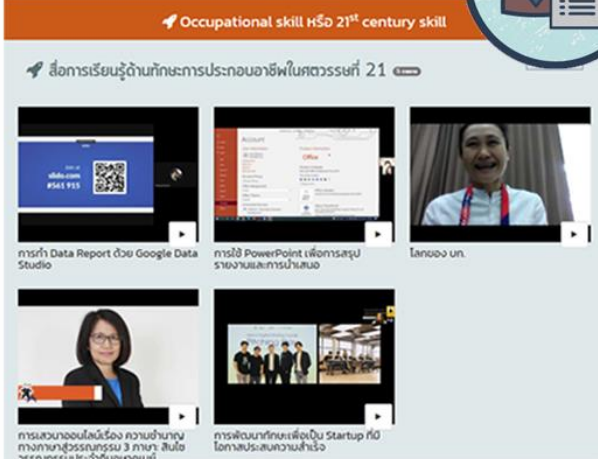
Occupational skill หรือ 21$^{st}$ century skill

สื่อการเรียนรู้ด้านทักษะการประกอบอาชีพในศตวรรษที่ 21

Join at slido.com #561 915

Account

Office

การทำ Data Report ด้วย Google Data Studio

การใช้ PowerPoint เพื่อการสรุปรายงานและการนำเสนอ

โลกของ บก.

การเสวนาออนไลน์เรื่อง ความชำนาญทางภาษาสู่วรรณกรรม 3 ภาษา: สินไซ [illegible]

การพัฒนาทักษะเพื่อเป็น Startup ที่มีโอกาสประสบความสำเร็จ